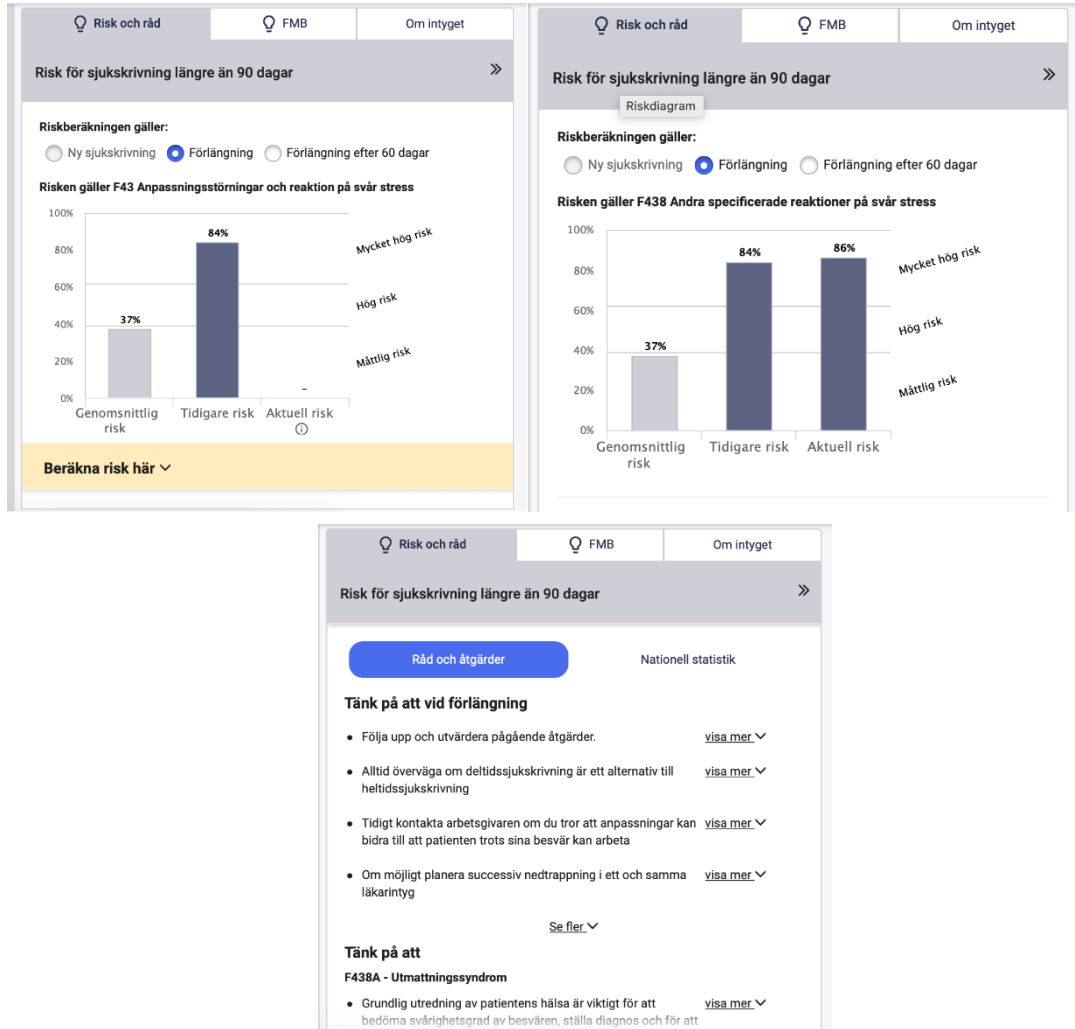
Risk och råd | FMB | Om intyget

Risk för sjukskrivning längre än 90 dagar »

Riskberäkningen gäller:
Ny sjukskrivning  Förlängning  Förlängning efter 60 dagar

Risken gäller F43 Anpassningsstörningar och reaktion på svår stress

100%
80%
60%
40%
20%
0%

37%
84%
-

Genomsnittlig risk
Tidigare risk
Aktuell risk

Mycket hög risk
Hög risk
Måttlig risk

Beräkna risk här

Risk och råd | FMB | Om intyget

Risk för sjukskrivning längre än 90 dagar »

Riskdiagram

Riskberäkningen gäller:
Ny sjukskrivning  Förlängning  Förlängning efter 60 dagar

Risken gäller F438 Andra specificerade reaktioner på svår stress

100%
80%
60%
40%
20%
0%

37%
84%
86%

Genomsnittlig risk
Tidigare risk
Aktuell risk

Mycket hög risk
Hög risk
Måttlig risk

Risk och råd | FMB | Om intyget

Risk för sjukskrivning längre än 90 dagar »

Råd och åtgärder  Nationell statistik

Tänk på att vid förlängning

• Följa upp och utvärdera pågående åtgärder. visa mer
• Alltid överväga om deltidssjukskrivning är ett alternativ till heltidssjukskrivning visa mer
• Tidigt kontakta arbetsgivaren om du tror att anpassningar kan bidra till att patienten trots sina besvär kan arbeta visa mer
• Om möjligt planera successiv nedtrappning i ett och samma läkarintyg visa mer

Se fler

Tänk på att

F438A - Utmattningssyndrom

• Grundlig utredning av patientens hälsa är viktigt för att bedöma svårighetsgrad av besvären, ställa diagnos och för att visa mer